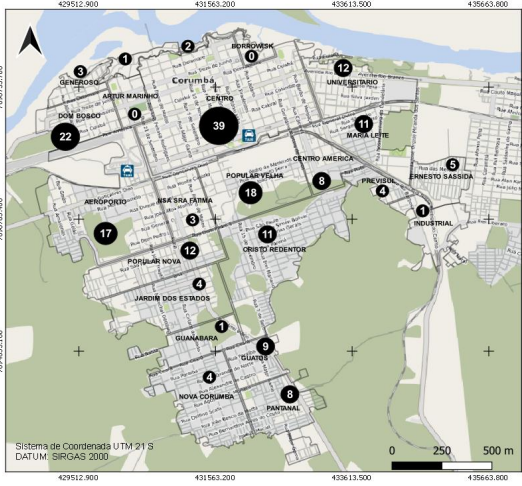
429512.900
431563.200
433613.500
435663.800

BORROWSK
0
2
1
3
GENEROSO
Corumbá
12
UNIVERSITÁRIO
ARTUR MARINHO
CENTRO
0
DOM BOSCO
22
39
11
MARIA LEITE
CENTRO AMÉRICA
5
ERNESTO SASSIDA
POPULAR VELHA
8
PREVISUL
4
18
AEROPORTO
NSA SRA FATIMA
1
INDUSTRIAL
3
17
11
CRISTO REDENTOR
12
POPULAR NOVA
4
JARDIM DOS ESTADOS
1
GUANABARA
9
GUATOS
4
NOVA CORUMBÁ
8
PANTANAL

Sistema de Coordenada UTM 21 S
DATUM: SIRGAS 2000

0
250
500 m

429512.900
431563.200
433613.500
435663.800